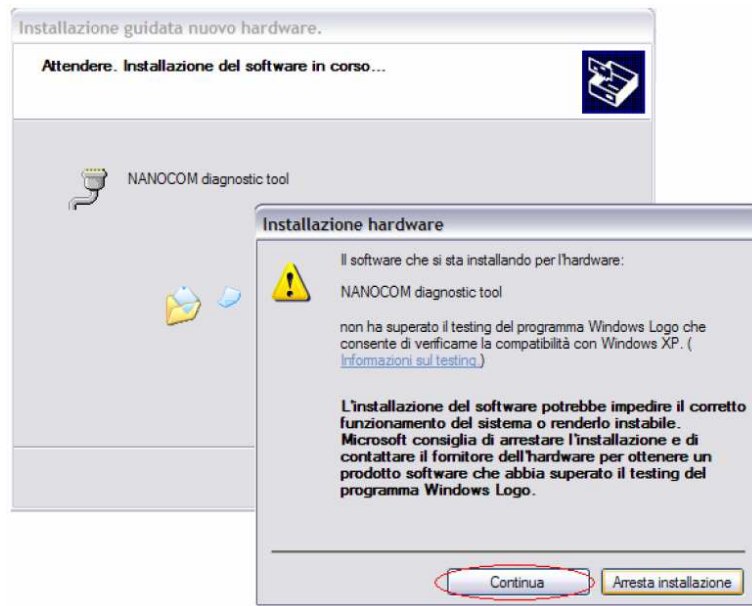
Installazione guidata nuovo hardware.

Attendere. Installazione del software in corso...

NANOCOM diagnostic tool

Installazione hardware

Il software che si sta installando per l'hardware:

NANOCOM diagnostic tool

non ha superato il testing del programma Windows Logo che consente di verificarne la compatibilità con Windows XP. (Informazioni sul testing.)

L'installazione del software potrebbe impedire il corretto funzionamento del sistema o renderlo instabile. Microsoft consiglia di arrestare l'installazione e di contattare il fornitore dell'hardware per ottenere un prodotto software che abbia superato il testing del programma Windows Logo.

Continua

Arresta installazione